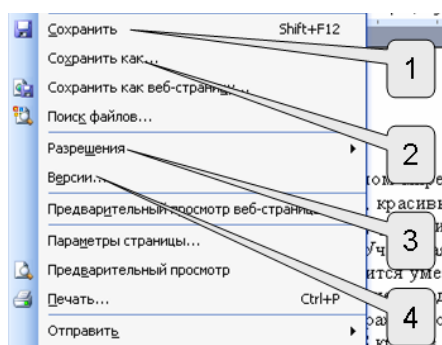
Сохранить Shift+F12
Сохранить как...
Сохранить как веб-страницу...
Поиск файлов...
Разрешения
Версии...
Предварительный просмотр веб-страницы
Параметры страницы...
Предварительный просмотр
Печать... Ctrl+P
Отправить

1
2
3
4

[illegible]ом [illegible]
красив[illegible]
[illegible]
Уч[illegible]
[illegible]ится уме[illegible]
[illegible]
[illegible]ра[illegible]